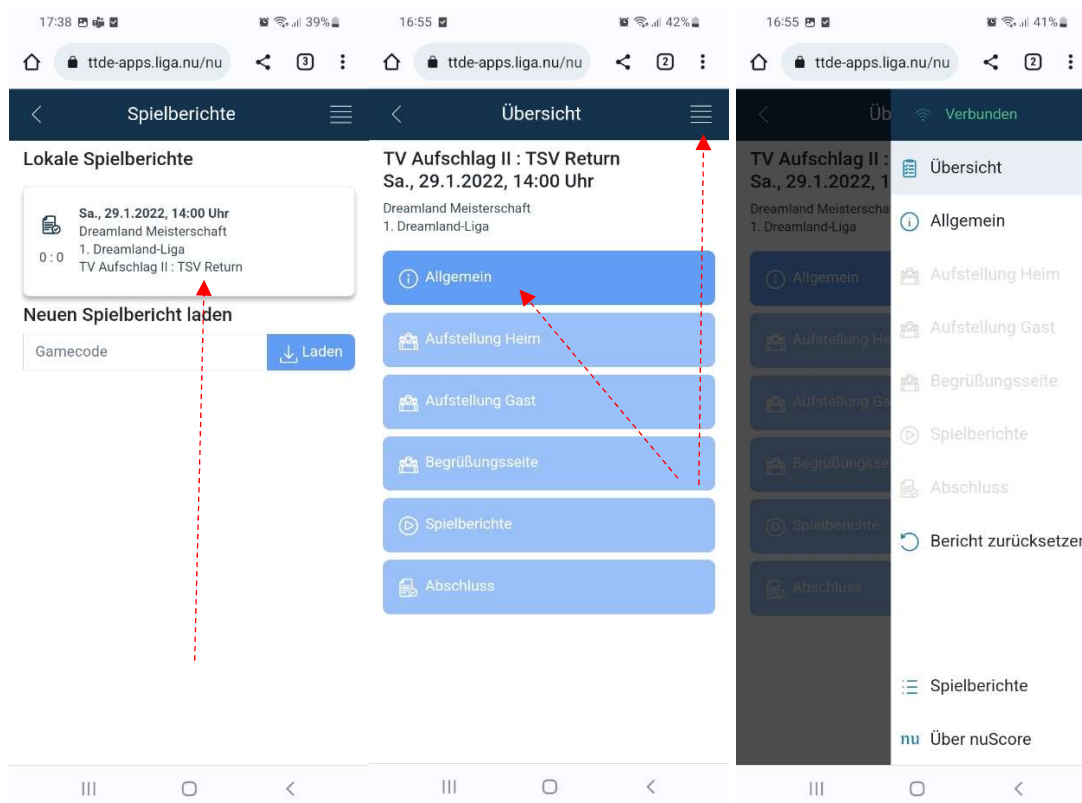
17:38 39%

ttde-apps.liga.nu/nu

3

Spielberichte

Lokale Spielberichte

Sa., 29.1.2022, 14:00 Uhr
Dreamland Meisterschaft
1. Dreamland-Liga
0 : 0
TV Aufschlag II : TSV Return

Neuen Spielbericht laden

Gamecode

Laden

16:55 42%

ttde-apps.liga.nu/nu

2

Übersicht

TV Aufschlag II : TSV Return
Sa., 29.1.2022, 14:00 Uhr

Dreamland Meisterschaft
1. Dreamland-Liga

Allgemein

Aufstellung Heim

Aufstellung Gast

Begrüßungsseite

Spielberichte

Abschluss

16:55 41%

ttde-apps.liga.nu/nu

2

Üb

TV Aufschlag II :
Sa., 29.1.2022, 1

Dreamland Meisterschaf
1. Dreamland-Liga

Allgemein

Aufstellung He

Aufstellung Ga

Begrüßungsse

Spielberichte

Abschluss

Verbunden

Übersicht

Allgemein

Aufstellung Heim

Aufstellung Gast

Begrüßungsseite

Spielberichte

Abschluss

Bericht zurücksetzer

Spielberichte

nu Über nuScore